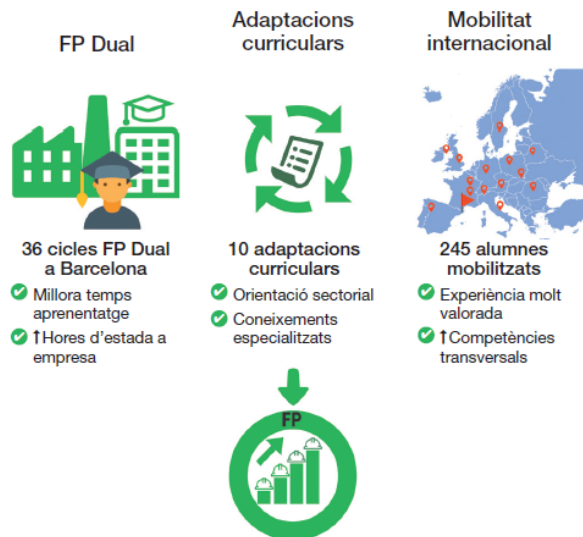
FP Dual

36 cicles FP Dual a Barcelona

Millora temps aprenentatge

↑Hores d'estada a empresa

Adaptacions curriculars

10 adaptacions curriculars

Orientació sectorial

Coneixements especialitzats

Mobilitat internacional

245 alumnes mobilitzats

Experiència molt valorada

↑Competències transversals

FP